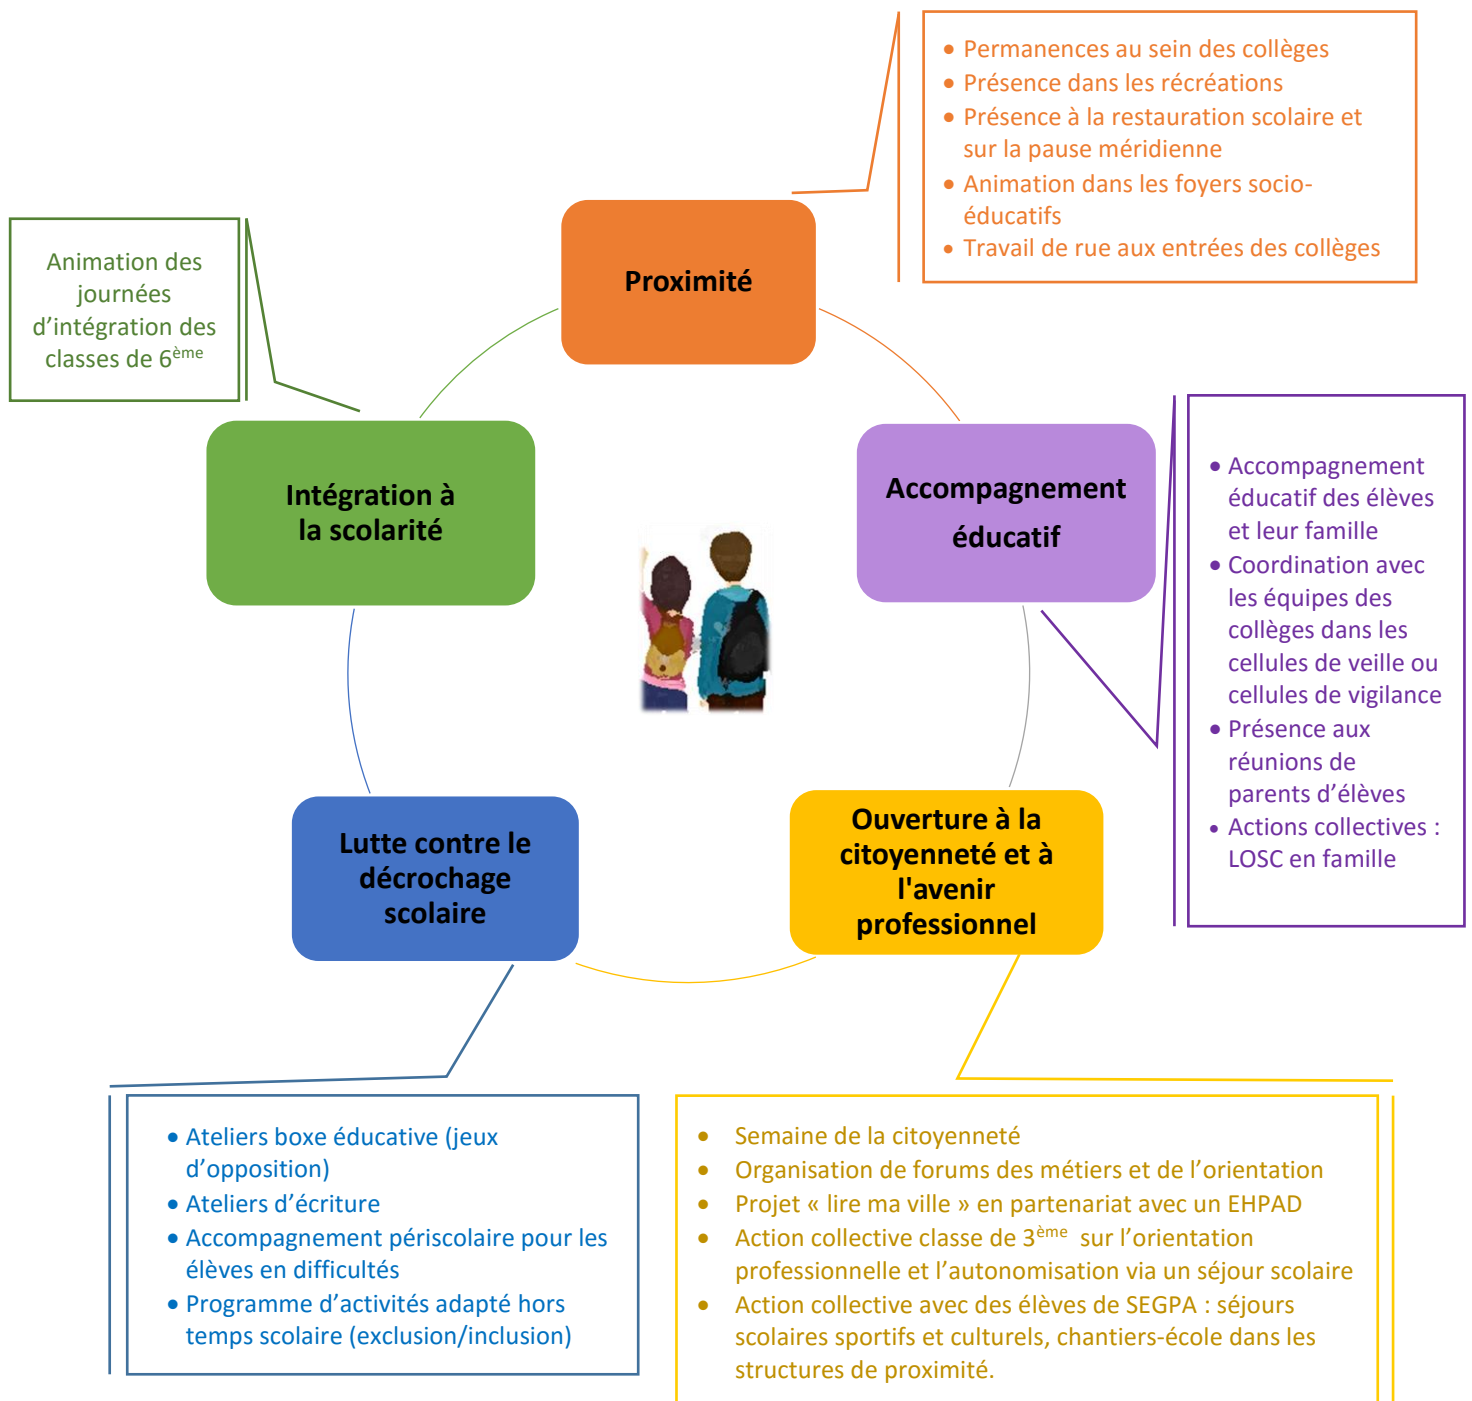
Animation des journées d'intégration des classes de 6$^{ème}$

Proximité

• Permanences au sein des collèges
• Présence dans les récréations
• Présence à la restauration scolaire et sur la pause méridienne
• Animation dans les foyers socio-éducatifs
• Travail de rue aux entrées des collèges

Intégration à la scolarité

Accompagnement éducatif

• Accompagnement éducatif des élèves et leur famille
• Coordination avec les équipes des collèges dans les cellules de veille ou cellules de vigilance
• Présence aux réunions de parents d'élèves
• Actions collectives : LOSC en famille

Lutte contre le décrochage scolaire

Ouverture à la citoyenneté et à l'avenir professionnel

• Ateliers boxe éducative (jeux d'opposition)
• Ateliers d'écriture
• Accompagnement périscolaire pour les élèves en difficultés
• Programme d'activités adapté hors temps scolaire (exclusion/inclusion)

• Semaine de la citoyenneté
• Organisation de forums des métiers et de l'orientation
• Projet « lire ma ville » en partenariat avec un EHPAD
• Action collective classe de 3$^{ème}$ sur l'orientation professionnelle et l'autonomisation via un séjour scolaire
• Action collective avec des élèves de SEGPA : séjours scolaires sportifs et culturels, chantiers-école dans les structures de proximité.